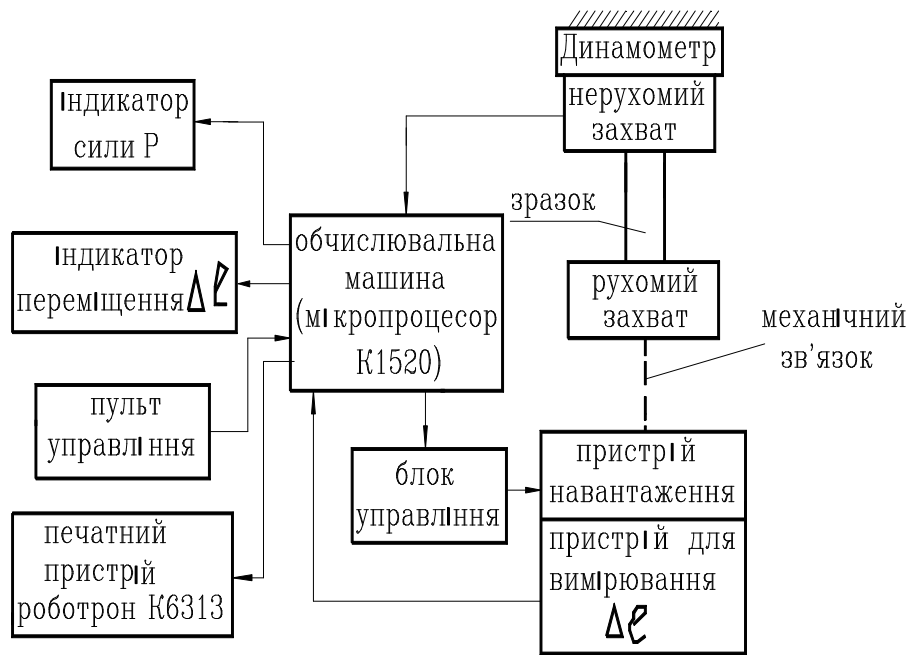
Динамометр

нерухомий захват

Індикатор сили P

зразок

Індикатор переміщення $\Delta\ell$

обчислювальна машина (мікропроцесор К1520)

рухомий захват

механічний зв'язок

пульт управління

блок управління

пристрій навантаження

печатний пристрій роботрон К6313

пристрій для вимірювання $\Delta\ell$